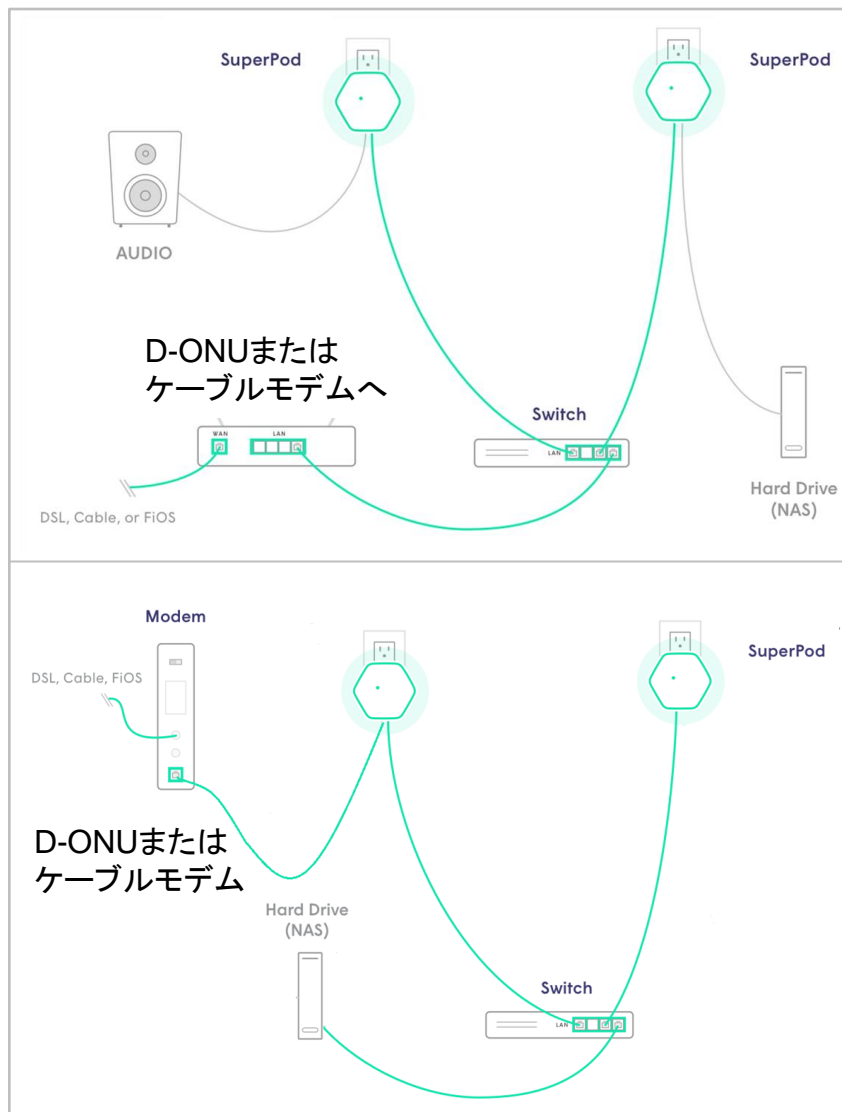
SuperPod

SuperPod

AUDIO

D-ONUまたは
ケーブルモデムへ

WAN

LAN

Switch

LAN

DSL, Cable, or FiOS

Hard Drive
(NAS)

Modem

DSL, Cable, FiOS

SuperPod

D-ONUまたは
ケーブルモデム

Hard Drive
(NAS)

Switch

LAN